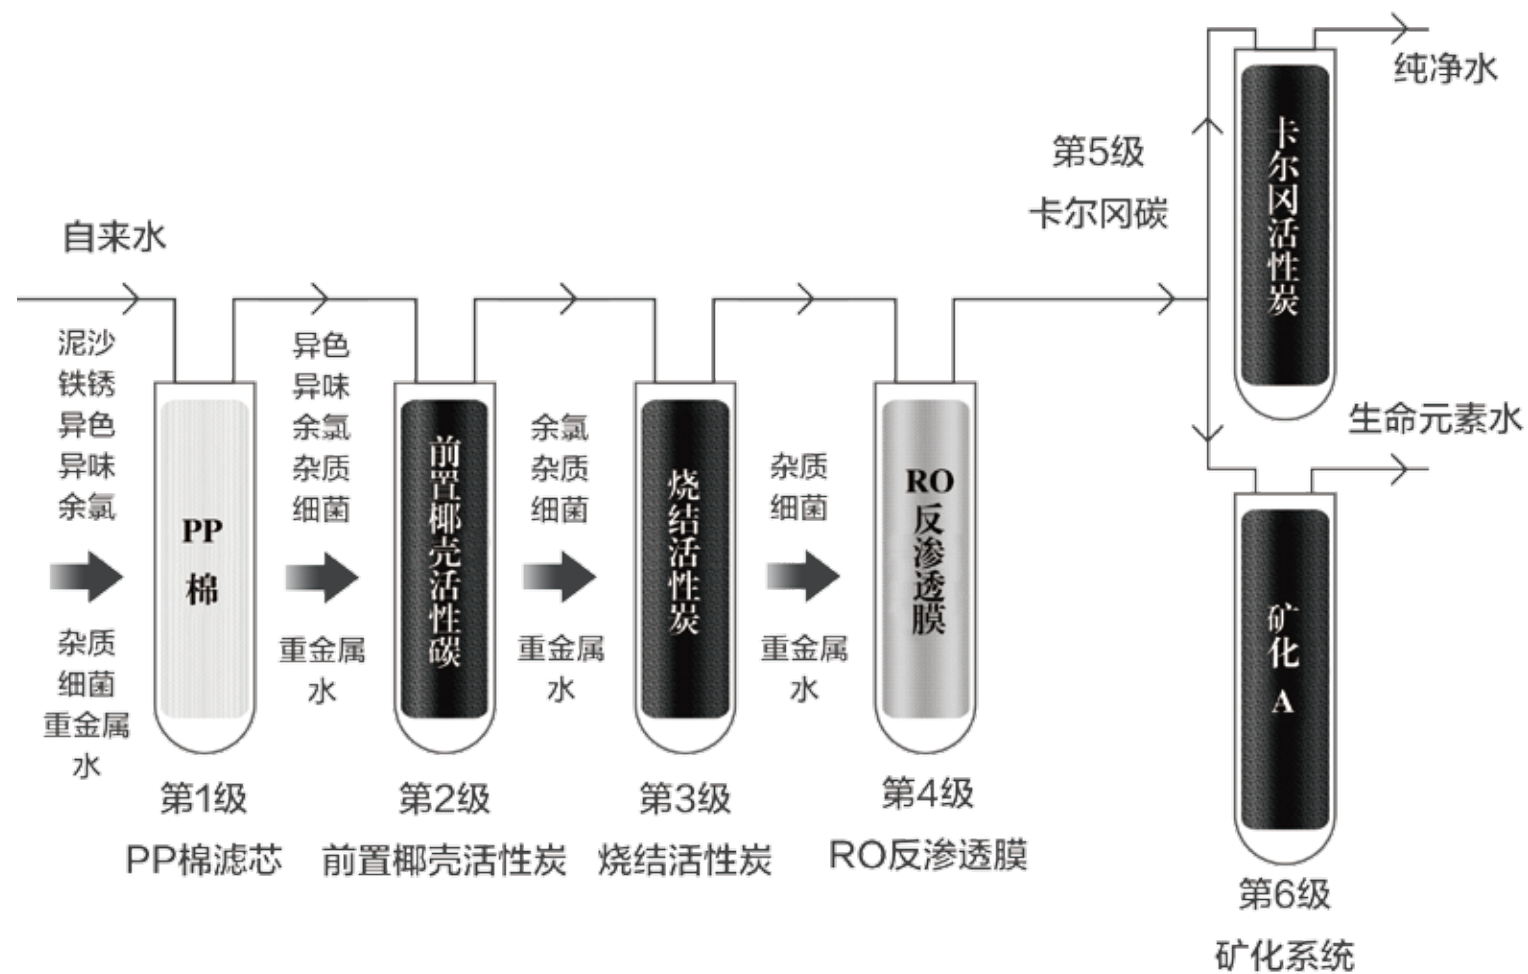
纯净水

第5级
卡尔冈碳

卡尔冈活性炭

自来水

泥沙
铁锈
异色
异味
余氯

杂质
细菌
重金属
水

PP棉

异色
异味
余氯
杂质
细菌

重金属
水

前置椰壳活性碳

余氯
杂质
细菌

重金属
水

烧结活性炭

杂质
细菌

重金属
水

RO反渗透膜

生命元素水

矿化A

第1级
PP棉滤芯

第2级
前置椰壳活性炭

第3级
烧结活性炭

第4级
RO反渗透膜

第6级
矿化系统